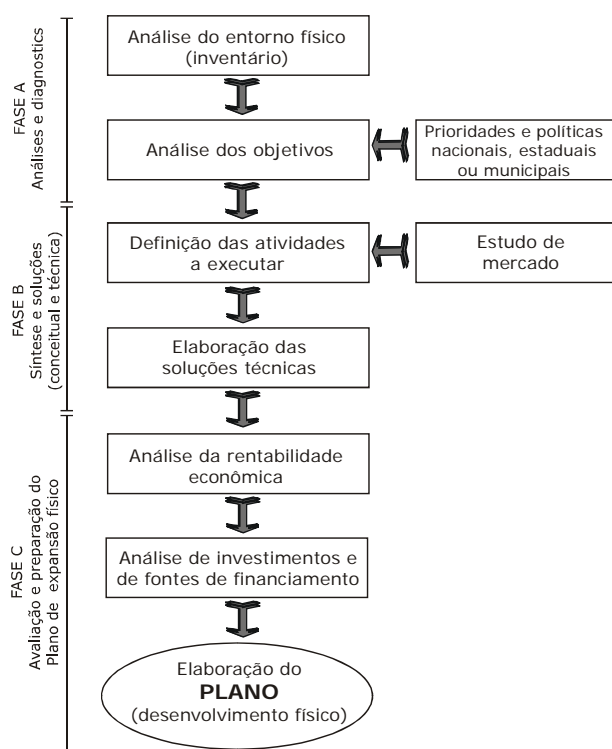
FASE A
Análises e diagnostics

Análise do entorno físico (inventário)

Análise dos objetivos

Prioridades e políticas nacionais, estaduais ou municipais

FASE B
Síntese e soluções (conceitual e técnica)

Definição das atividades a executar

Estudo de mercado

Elaboração das soluções técnicas

FASE C
Avaliação e preparação do Plano de expansão físico

Análise da rentabilidade econômica

Análise de investimentos e de fontes de financiamento

Elaboração do
**PLANO**
(desenvolvimento físico)